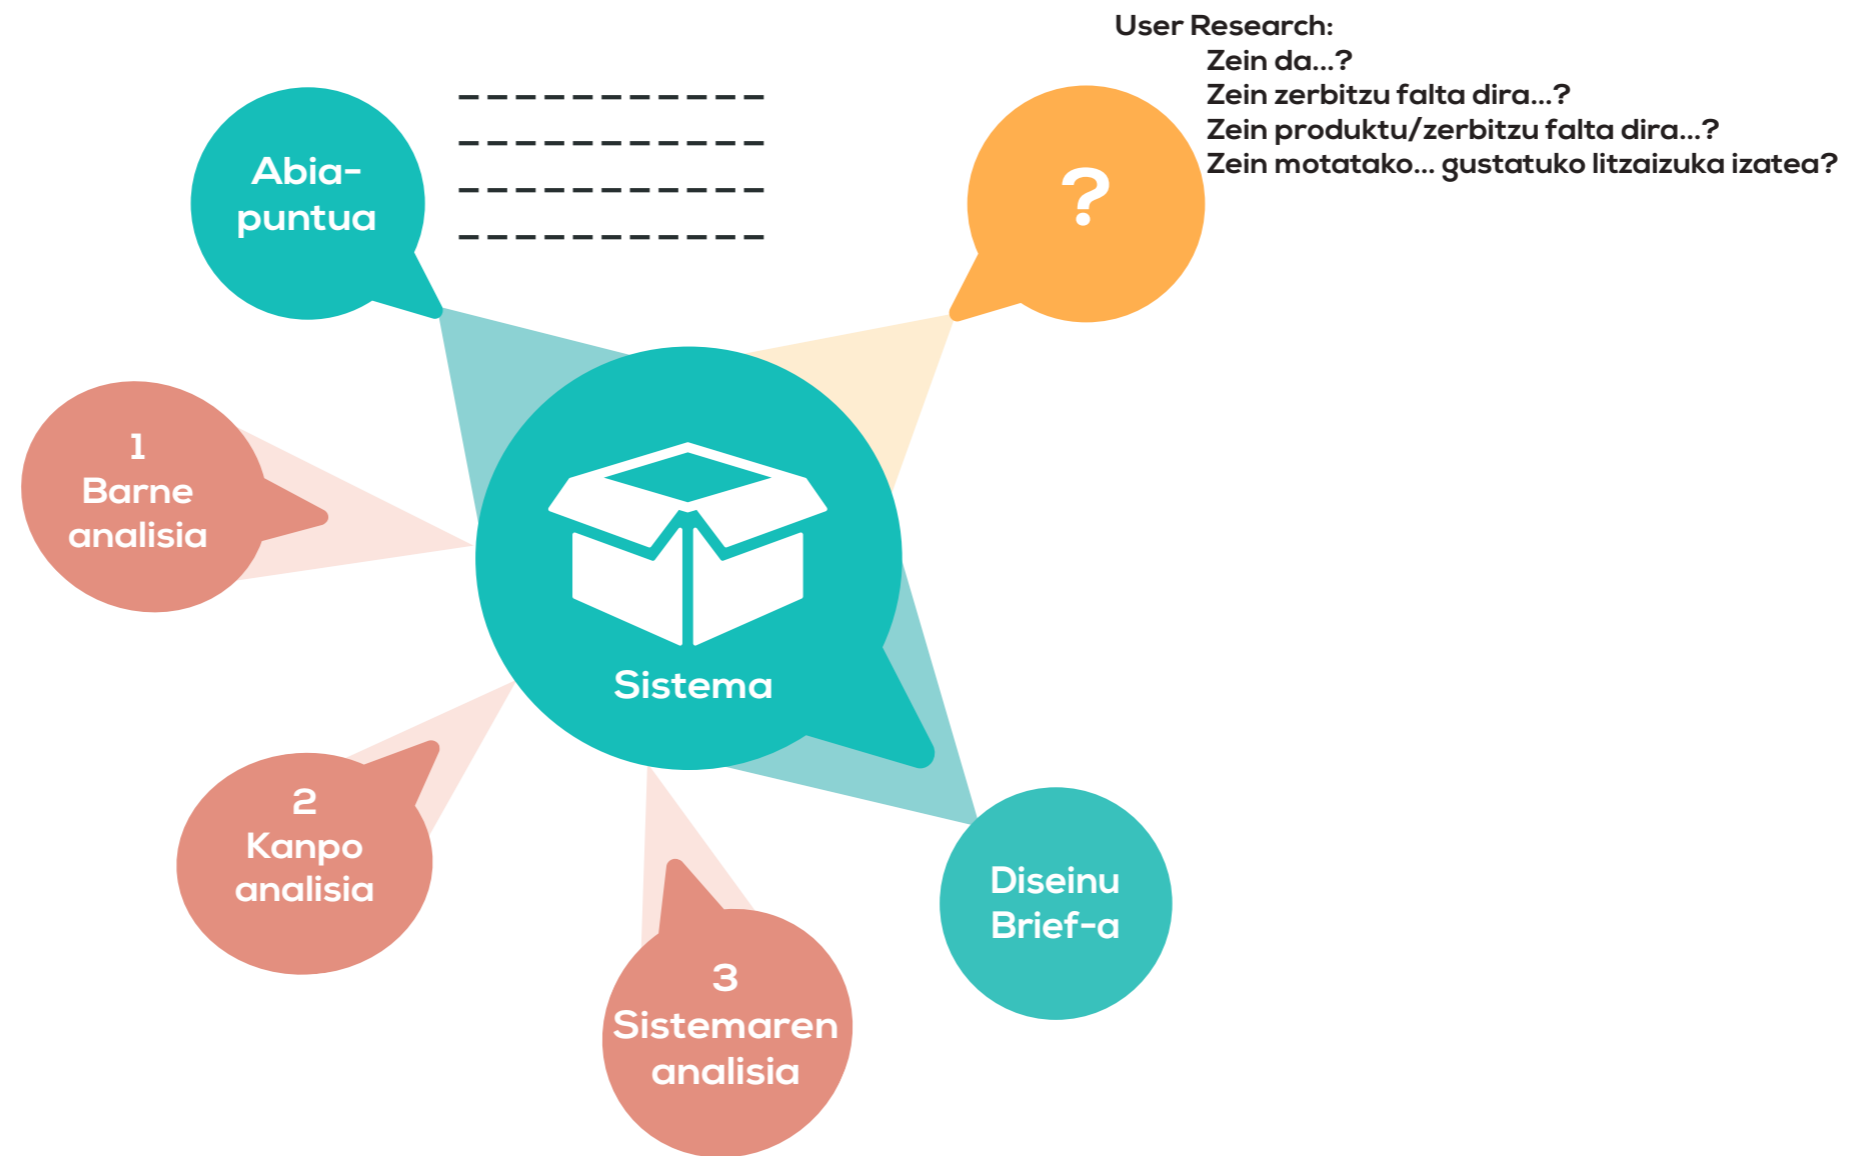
User Research:
Zein da...?
Zein zerbitzu falta dira...?
Zein produktu/zerbitzu falta dira...?
Zein motatako... gustatuko litzaizuka izatea?

Abia-
puntua

?

1
Barne
analisia

Sistema

2
Kanpo
analisia

3
Sistemaren
analisia

Diseinu
Brief-a